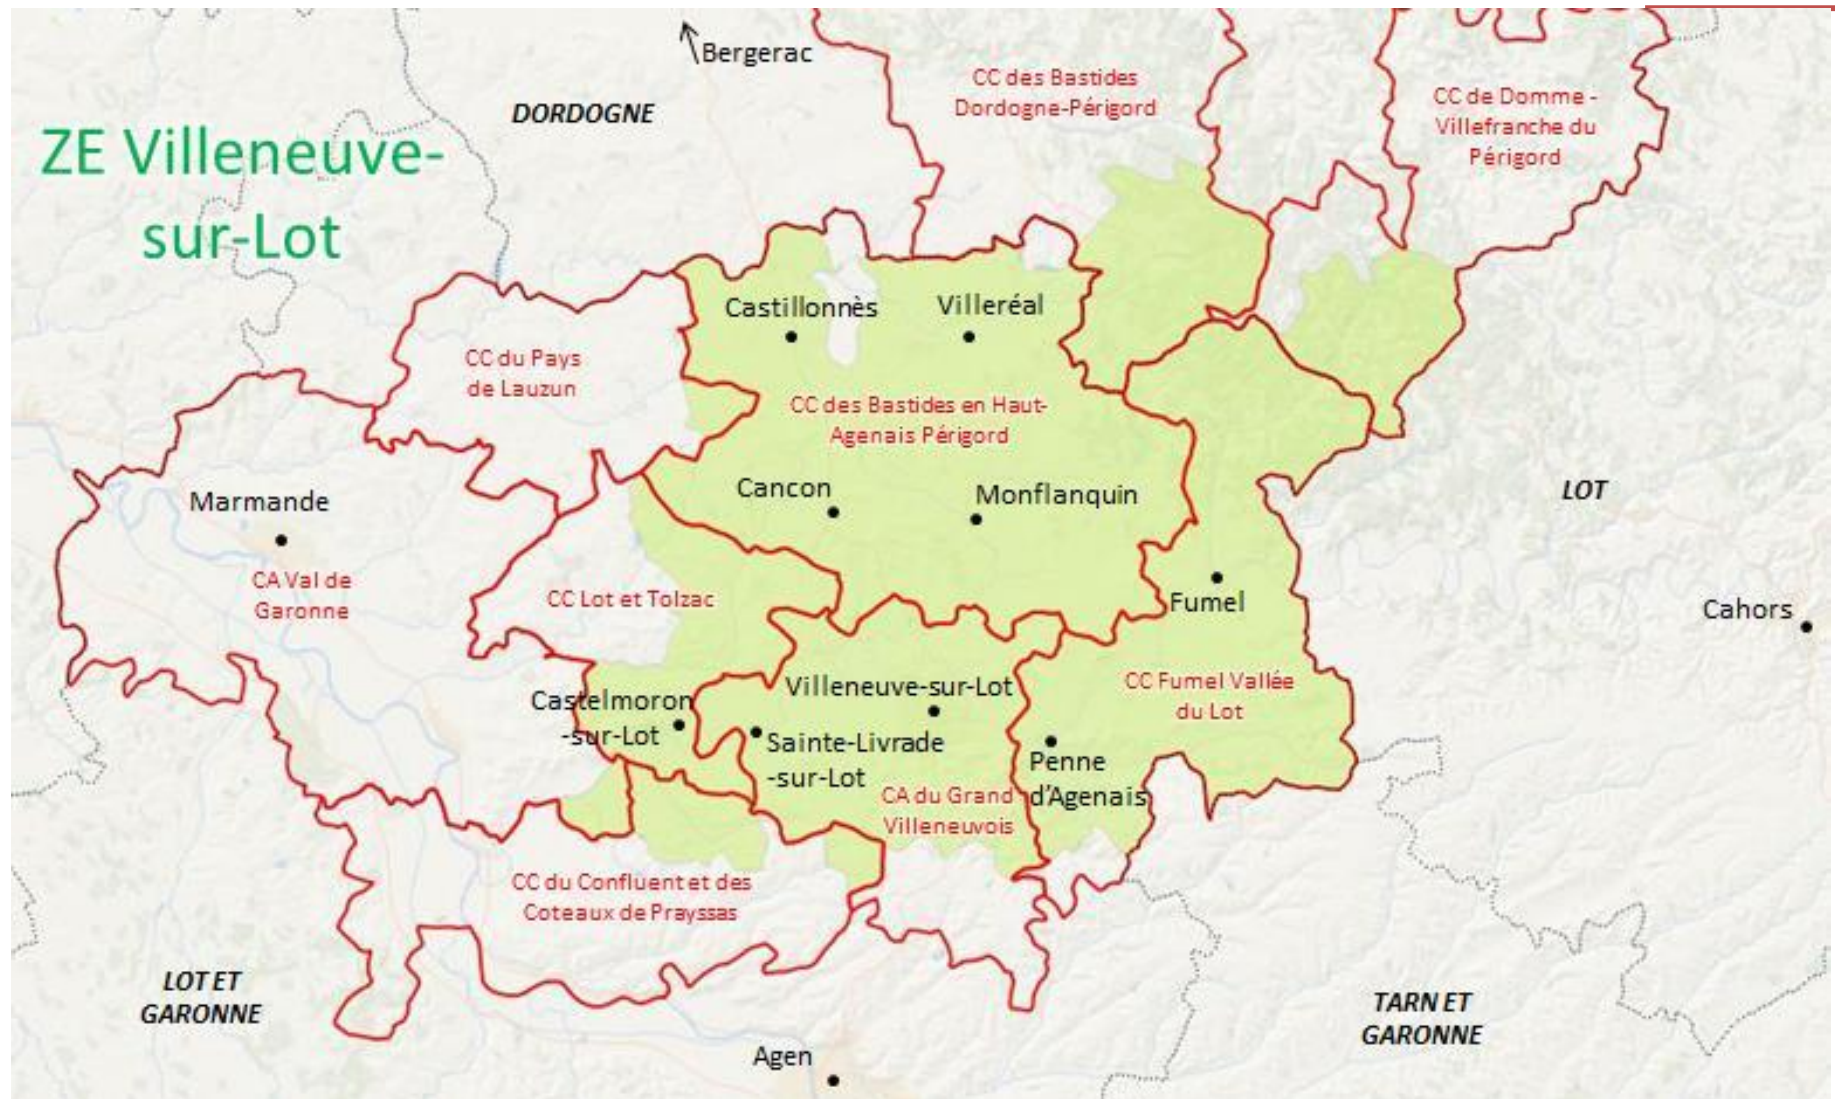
ZE Villeneuve-sur-Lot

Bergerac

DORDOGNE

CC des Bastides Dordogne-Périgord

CC de Domme - Villefranche du Périgord

Castillonnès

Villeréal

CC du Pays de Lauzun

CC des Bastides en Haut-Agenais Périgord

Marmande

Cancon

Monflanquin

LOT

CA Val de Garonne

CC Lot et Tolzac

Fumel

Cahors

Villeneuve-sur-Lot

CC Fumel Vallée du Lot

Castelmoron-sur-Lot

Sainte-Livrade-sur-Lot

Penne d'Agenais

CA du Grand Villeneuvois

CC du Confluent et des Coteaux de Prayssas

LOT ET GARONNE

TARN ET GARONNE

Agen